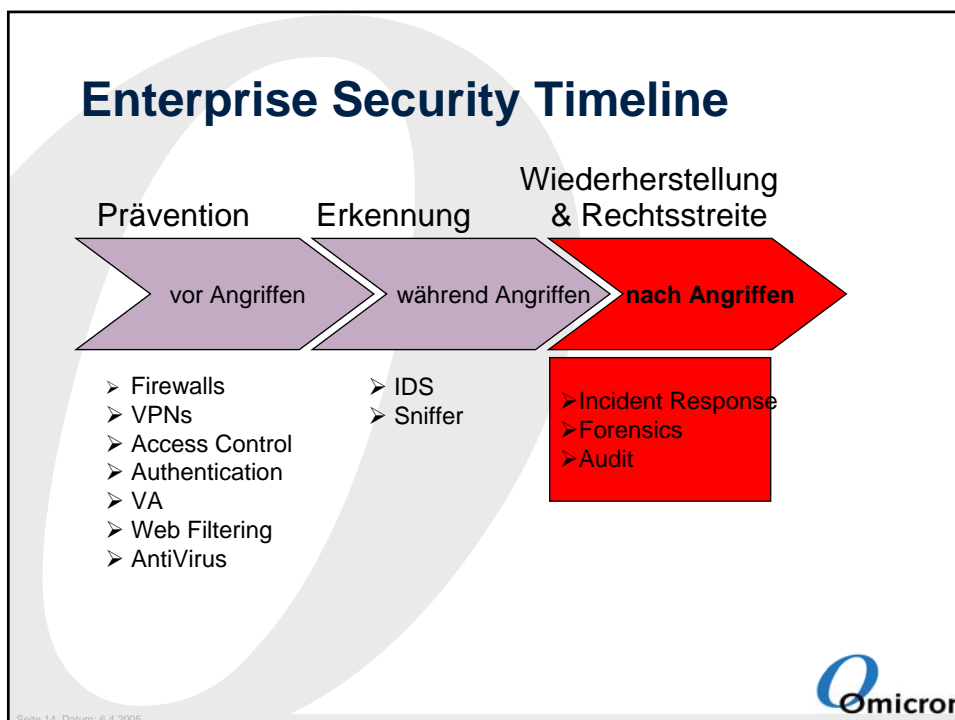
Enterprise Security Timeline

Prävention

Erkennung

Wiederherstellung & Rechtsstreite

vor Angriffen

während Angriffen

nach Angriffen

- Firewalls
- VPNs
- Access Control
- Authentication
- VA
- Web Filtering
- AntiVirus

- IDS
- Sniffer

- Incident Response
- Forensics
- Audit

Omicron

Seite 14, Datum: 6.4.2005